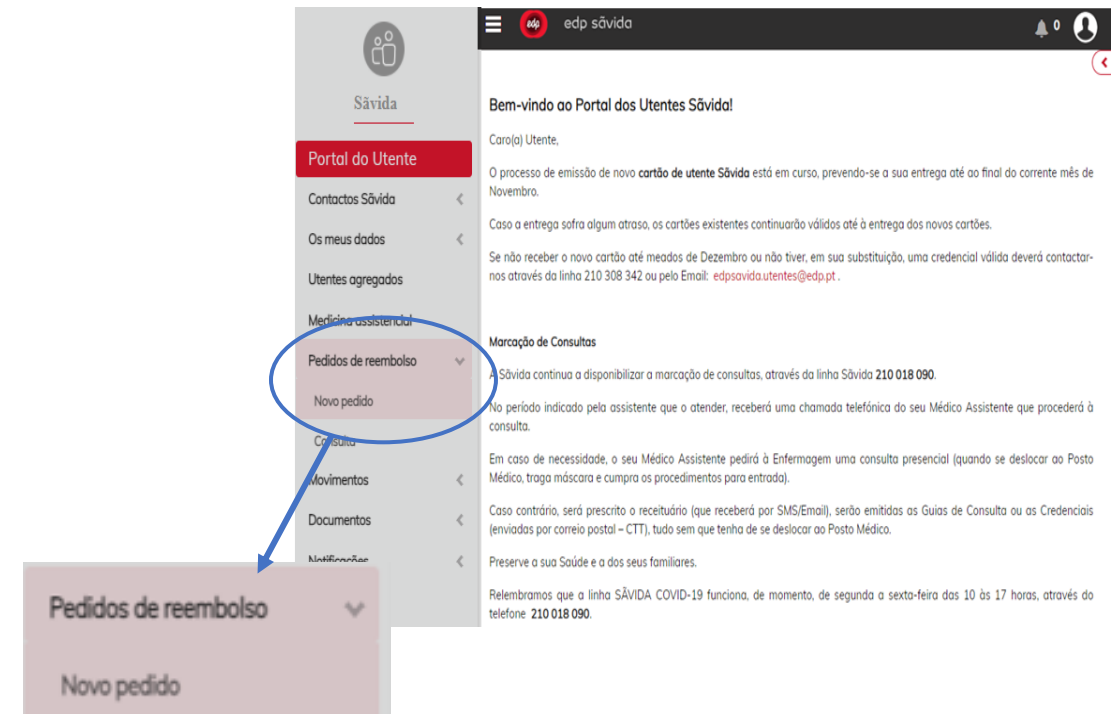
Sãvida

Portal do Utente

Contactos Sãvida

Os meus dados

Utentes agregados

Medicina assistencial

Pedidos de reembolso

Novo pedido

Consulta

Movimentos

Documentos

Notificações

edp sãvida

0

Bem-vindo ao Portal dos Utentes Sãvida!

Caro(a) Utente,

O processo de emissão de novo **cartão de utente Sãvida** está em curso, prevendo-se a sua entrega até ao final do corrente mês de Novembro.

Caso a entrega sofra algum atraso, os cartões existentes continuarão válidos até à entrega dos novos cartões.

Se não receber o novo cartão até meados de Dezembro ou não tiver, em sua substituição, uma credencial válida deverá contactar-nos através da linha 210 308 342 ou pelo Email: edpsavida.utentes@edp.pt .

**Marcação de Consultas**

A Sãvida continua a disponibilizar a marcação de consultas, através da linha Sãvida **210 018 090**.

No período indicado pela assistente que o atender, receberá uma chamada telefónica do seu Médico Assistente que procederá à consulta.

Em caso de necessidade, o seu Médico Assistente pedirá à Enfermagem uma consulta presencial (quando se deslocar ao Posto Médico, traga máscara e cumpra os procedimentos para entrada).

Caso contrário, será prescrito o receituário (que receberá por SMS/Email), serão emitidas as Guias de Consulta ou as Credenciais (enviadas por correio postal – CTT), tudo sem que tenha de se deslocar ao Posto Médico.

Preserve a sua Saúde e a dos seus familiares.

Relembramos que a linha SÃVIDA COVID-19 funciona, de momento, de segunda a sexta-feira das 10 às 17 horas, através do telefone **210 018 090**.

Pedidos de reembolso

Novo pedido